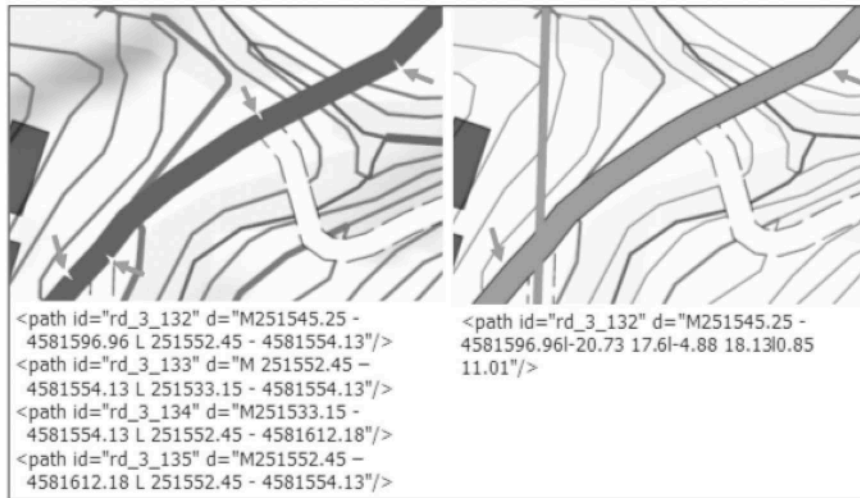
<path id="rd_3_132" d="M251545.25 - 4581596.96 L 251552.45 - 4581554.13"/>
<path id="rd_3_133" d="M 251552.45 – 4581554.13 L 251533.15 - 4581554.13"/>
<path id="rd_3_134" d="M251533.15 - 4581554.13 L 251552.45 - 4581612.18"/>
<path id="rd_3_135" d="M251552.45 – 4581612.18 L 251552.45 - 4581554.13"/>

<path id="rd_3_132" d="M251545.25 - 4581596.96l-20.73 17.6l-4.88 18.13l0.85 11.01"/>